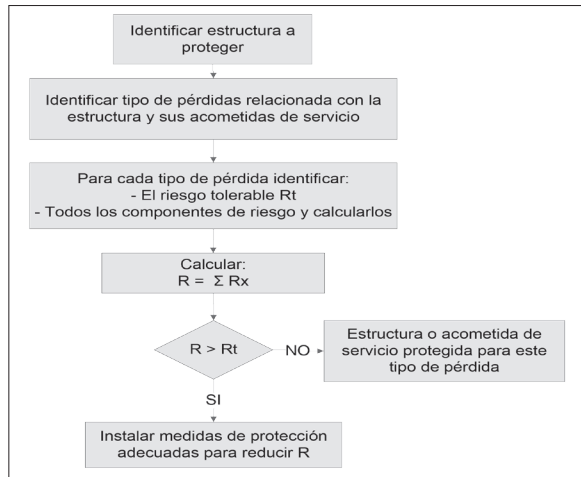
Identificar estructura a proteger

Identificar tipo de pérdidas relacionada con la estructura y sus acometidas de servicio

Para cada tipo de pérdida identificar:
- El riesgo tolerable Rt
- Todos los componentes de riesgo y calcularlos

Calcular:
$R = \Sigma Rx$

R > Rt

NO

Estructura o acometida de servicio protegida para este tipo de pérdida

SI

Instalar medidas de protección adecuadas para reducir R